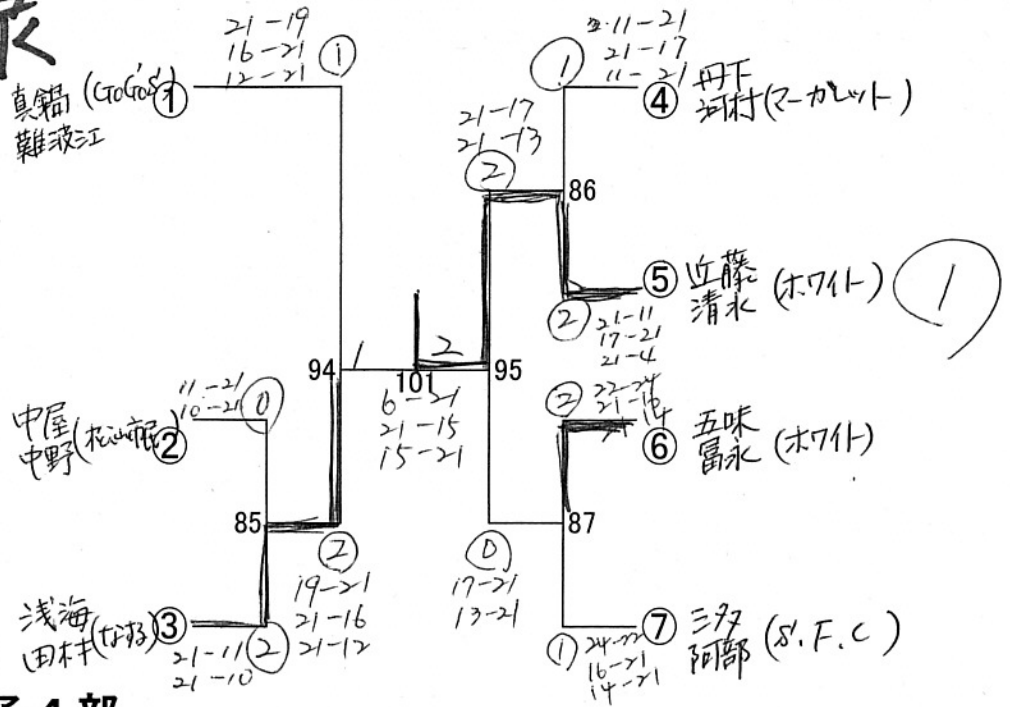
衣

21−19
16−21
12−21
①

真鍋 (GoGo's)
難波江 ①

①
21−11
21−17
11−21

④ 丹下
河村 (マーガレット)

21−17
21−13
②

86

⑤ 近藤
清水 (ホワイト)

1

②
21−11
17−21
21−4

94
1
2
101
95

6−21
21−15
15−21

11−21
10−21
⓪

中屋
中野 (松山東) ②

②
22−24
21−16
21−14

⑥ 五味
冨永 (ホワイト)

85

87

②
19−21
21−16
21−12

⓪
17−21
13−21

浅海
田村 (なおみ) ③

21−11
21−10
②

①
24−22
16−21
14−21

⑦ 三宅
阿部 (S.F.C)

子 1 部